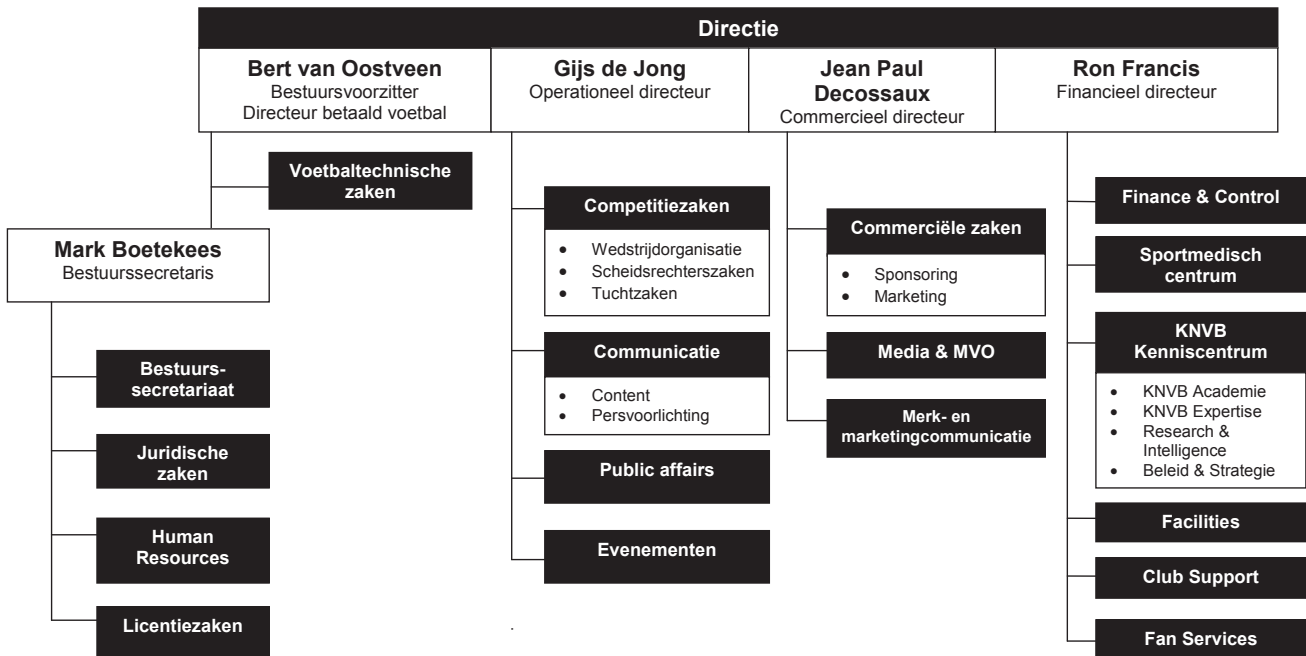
Directie

Bert van Oostveen
Bestuursvoorzitter
Directeur betaald voetbal

Gijs de Jong
Operationeel directeur

Jean Paul Decossaux
Commercieel directeur

Ron Francis
Financieel directeur

Voetbaltechnische zaken

Mark Boetekees
Bestuurssecretaris

Bestuurssecretariaat

Juridische zaken

Human Resources

Licentiezaken

Competitiezaken
- Wedstrijdorganisatie
- Scheidsrechterszaken
- Tuchtzaken

Communicatie
- Content
- Persvoorlichting

Public affairs

Evenementen

Commerciële zaken
- Sponsoring
- Marketing

Media & MVO

Merk- en marketingcommunicatie

Finance & Control

Sportmedisch centrum

KNVB Kenniscentrum
- KNVB Academie
- KNVB Expertise
- Research & Intelligence
- Beleid & Strategie

Facilities

Club Support

Fan Services